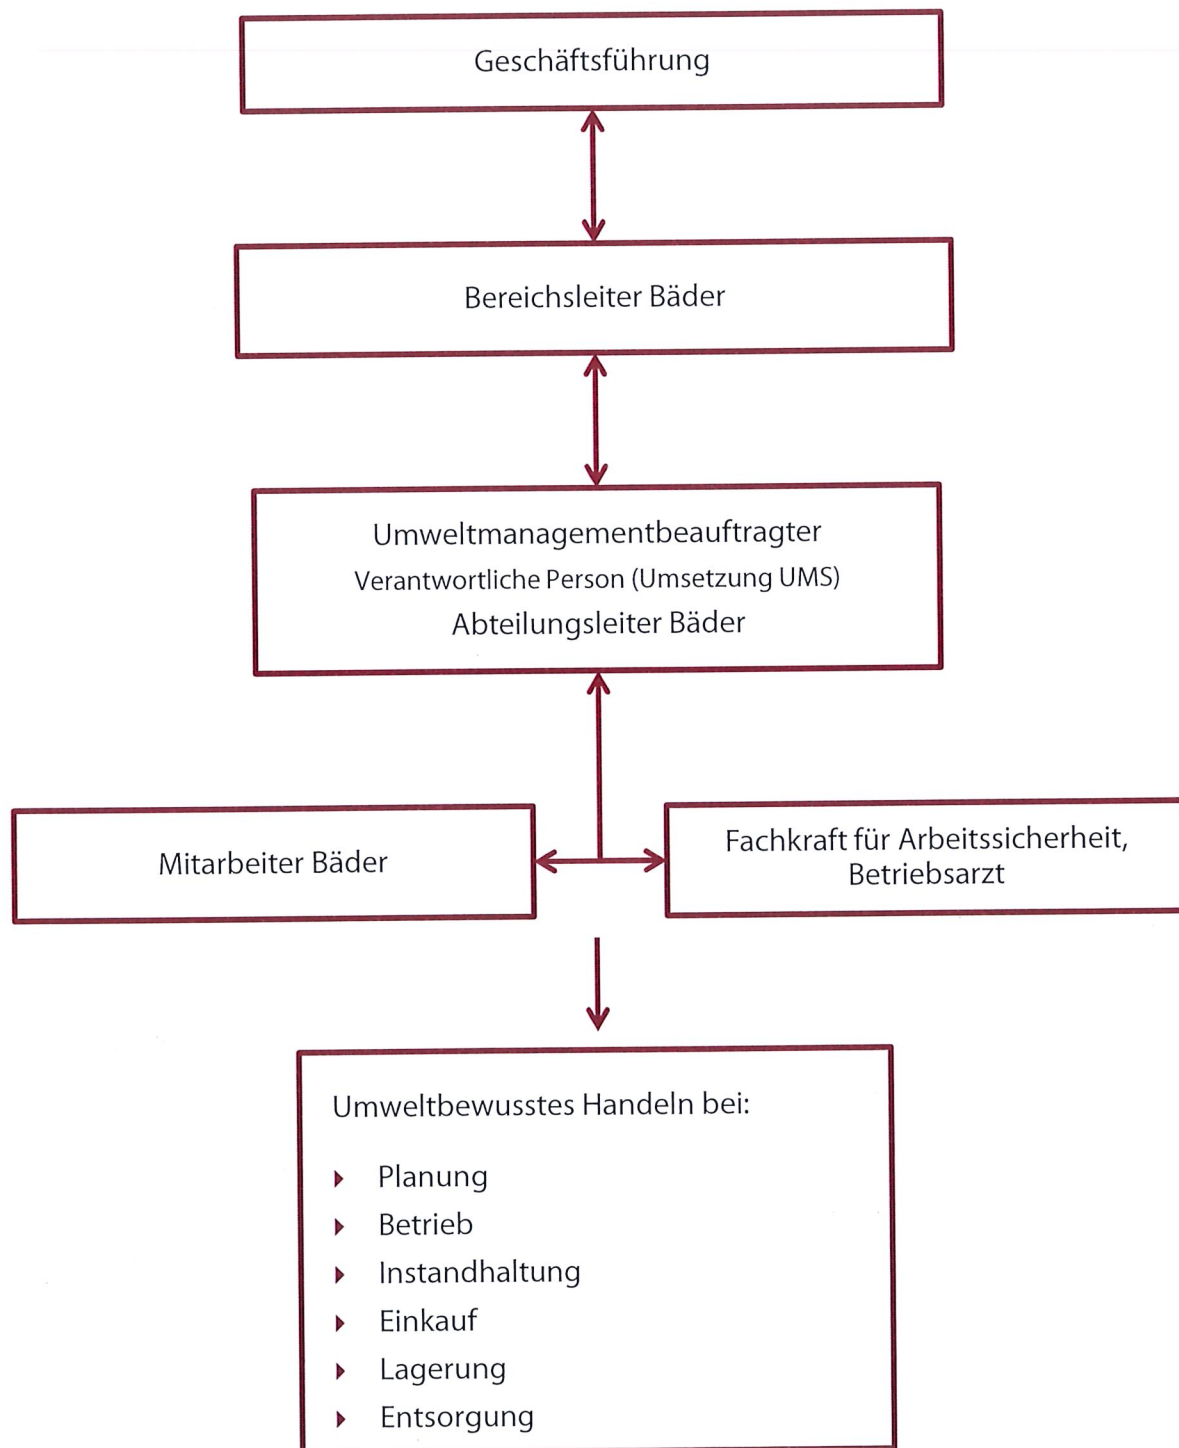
Geschäftsführung

Bereichsleiter Bäder

Umweltmanagementbeauftragter
Verantwortliche Person (Umsetzung UMS)
Abteilungsleiter Bäder

Mitarbeiter Bäder

Fachkraft für Arbeitssicherheit, Betriebsarzt

Umweltbewusstes Handeln bei:

- Planung
- Betrieb
- Instandhaltung
- Einkauf
- Lagerung
- Entsorgung